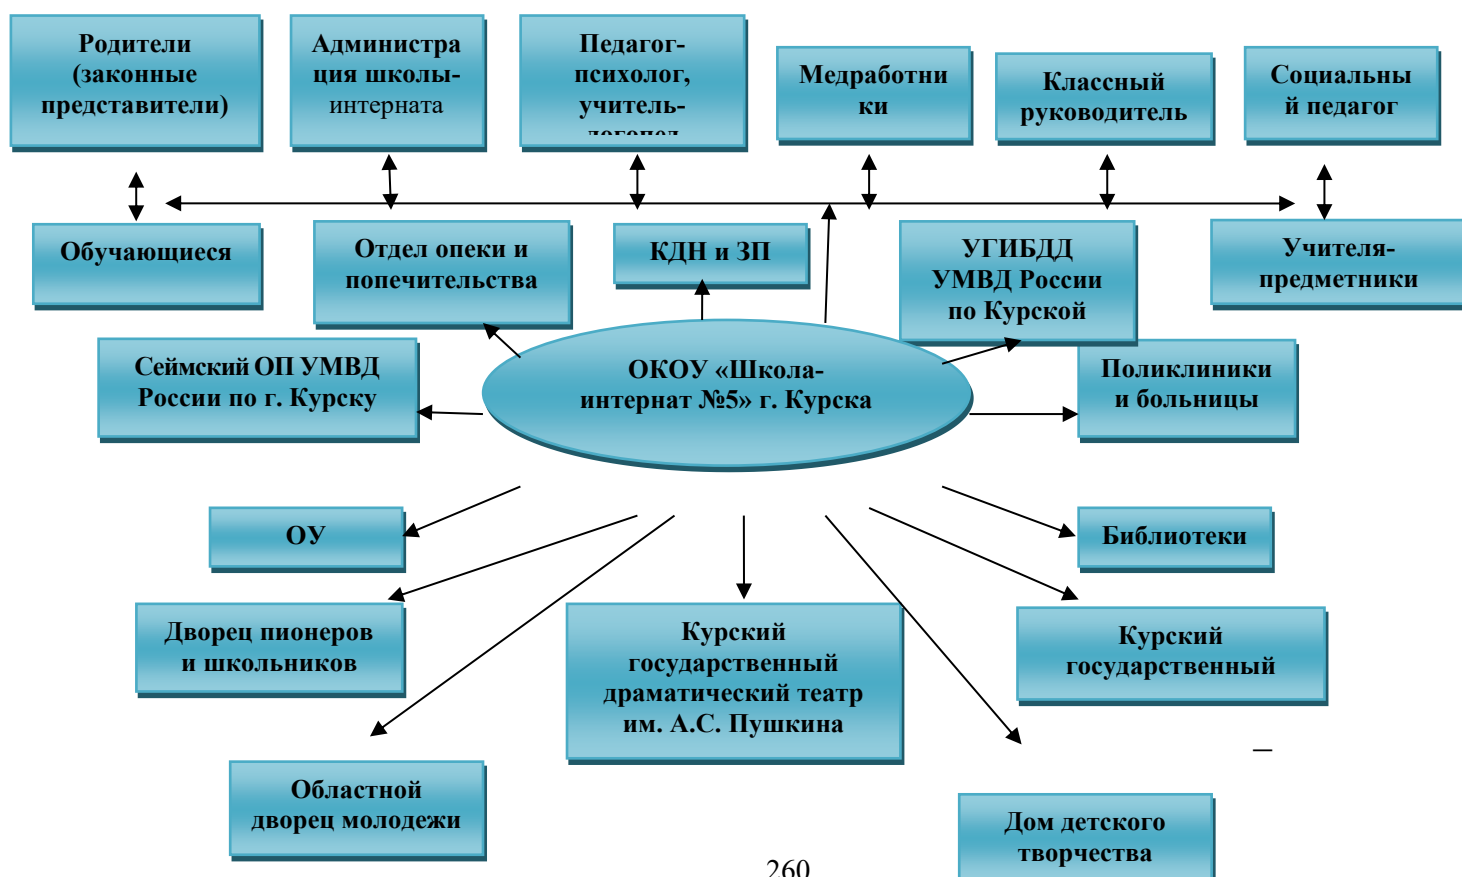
Родители (законные представители)

Администрация школы-интерната

Педагог-психолог, учитель-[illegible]

Медработники

Классный руководитель

Социальный педагог

Обучающиеся

Отдел опеки и попечительства

КДН и ЗП

УГИБДД УМВД России по Курской

Учителя-предметники

Сеймский ОП УМВД России по г. Курску

ОКОУ «Школа-интернат №5» г. Курска

Поликлиники и больницы

ОУ

Библиотеки

Дворец пионеров и школьников

Курский государственный драматический театр им. А.С. Пушкина

Курский государственный

–

Областной дворец молодежи

Дом детского творчества

260